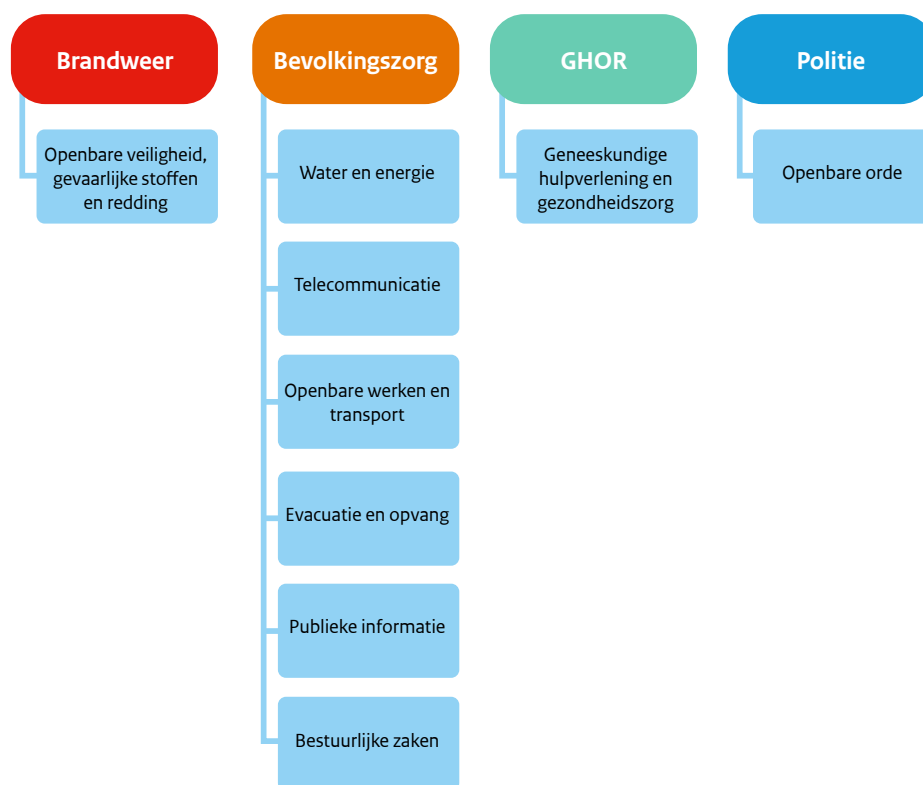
Brandweer

Openbare veiligheid, gevaarlijke stoffen en redding

Bevolkingszorg

Water en energie

Telecommunicatie

Openbare werken en transport

Evacuatie en opvang

Publieke informatie

Bestuurlijke zaken

GHOR

Geneeskundige hulpverlening en gezondheidszorg

Politie

Openbare orde